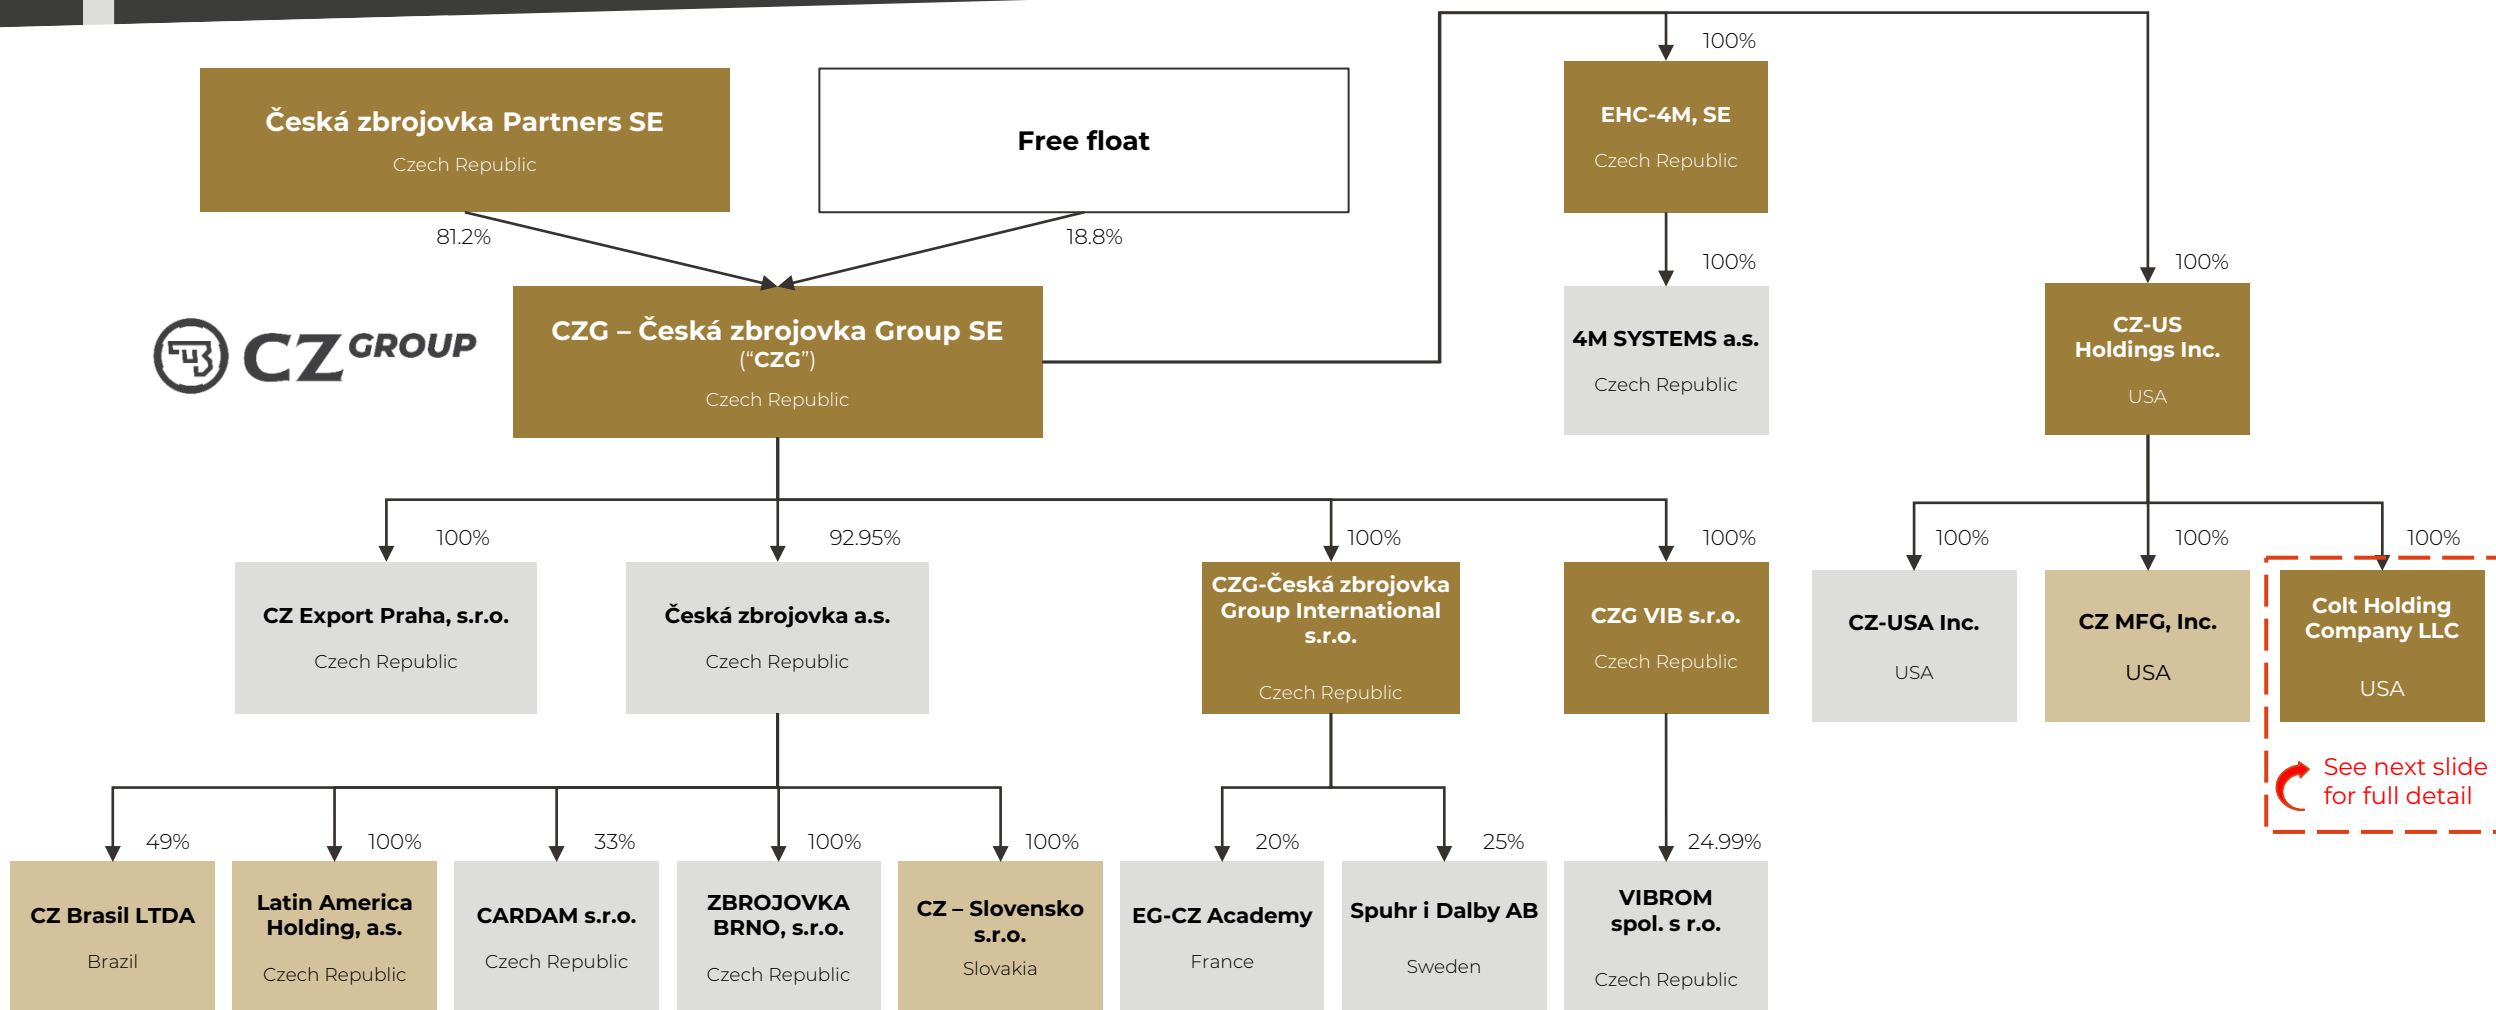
Česká zbrojovka Partners SE
Czech Republic

Free float

81.2%

18.8%

CZ GROUP

CZG – Česká zbrojovka Group SE
("CZG")
Czech Republic

100%

EHC-4M, SE
Czech Republic

100%

4M SYSTEMS a.s.
Czech Republic

100%

CZ-US Holdings Inc.
USA

100%

CZ Export Praha, s.r.o.
Czech Republic

92.95%

Česká zbrojovka a.s.
Czech Republic

100%

CZG-Česká zbrojovka Group International s.r.o.
Czech Republic

100%

CZG VIB s.r.o.
Czech Republic

100%

CZ-USA Inc.
USA

100%

CZ MFG, Inc.
USA

100%

Colt Holding Company LLC
USA

See next slide for full detail

49%

CZ Brasil LTDA
Brazil

100%

Latin America Holding, a.s.
Czech Republic

33%

CARDAM s.r.o.
Czech Republic

100%

ZBROJOVKA BRNO, s.r.o.
Czech Republic

100%

CZ – Slovensko s.r.o.
Slovakia

20%

EG-CZ Academy
France

25%

Spuhr i Dalby AB
Sweden

24.99%

VIBROM spol. s r.o.
Czech Republic